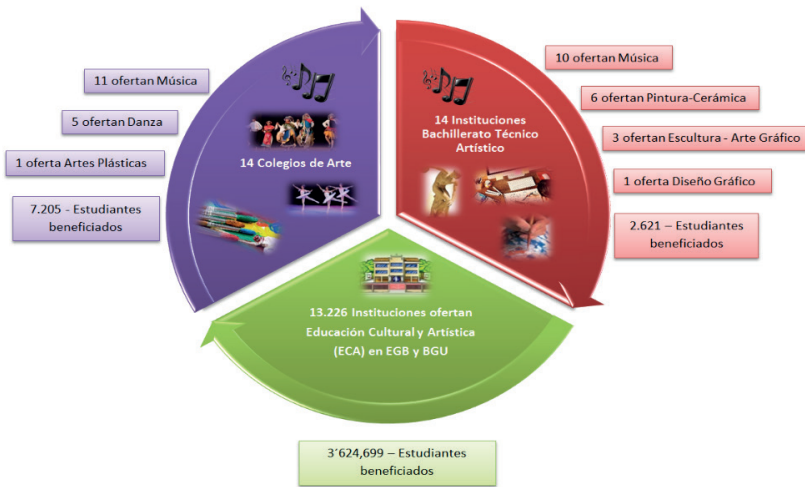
11 ofertan Música

5 ofertan Danza

1 oferta Artes Plásticas

7.205 - Estudiantes beneficiados

14 Colegios de Arte

10 ofertan Música

6 ofertan Pintura-Cerámica

3 ofertan Escultura - Arte Gráfico

1 oferta Diseño Gráfico

2.621 – Estudiantes beneficiados

14 Instituciones Bachillerato Técnico Artístico

13.226 Instituciones ofertan Educación Cultural y Artística (ECA) en EGB y BGU

3´624,699 – Estudiantes beneficiados